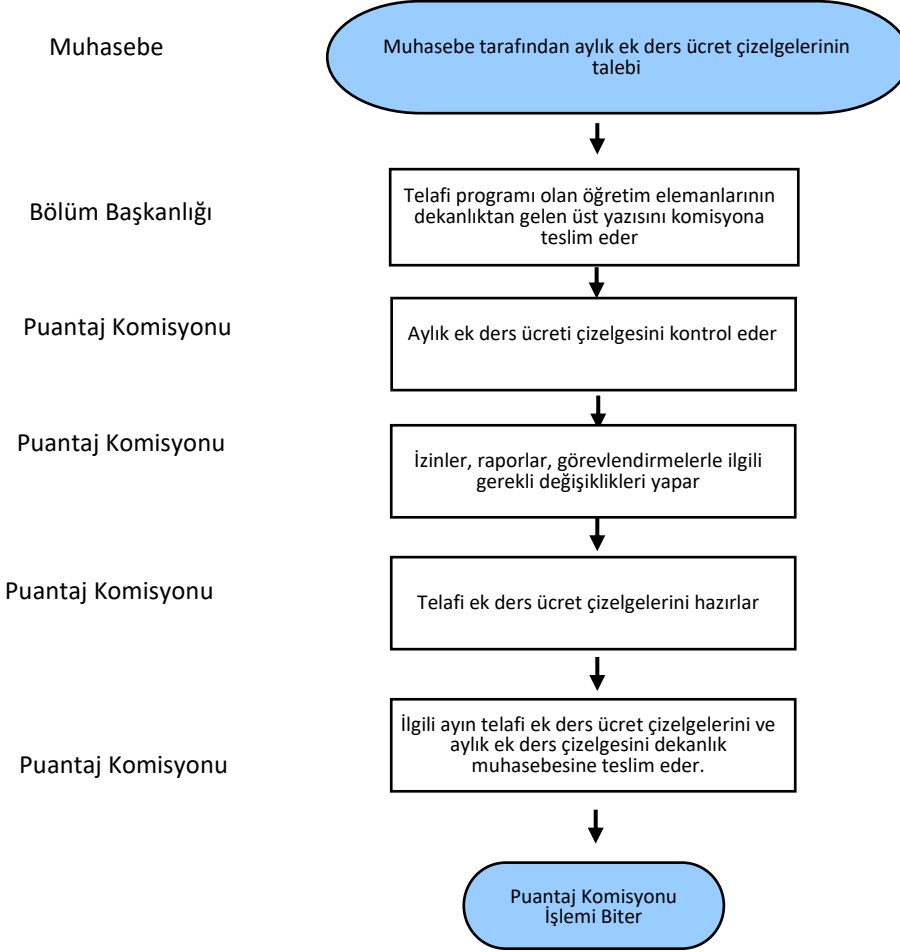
Muhasebe

Muhasebe tarafından aylık ek ders ücret çizelgelerinin talebi

Bölüm Başkanlığı

Telafi programı olan öğretim elemanlarının dekanlıktan gelen üst yazısını komisyona teslim eder

Puantaj Komisyonu

Aylık ek ders ücreti çizelgesini kontrol eder

Puantaj Komisyonu

İzinler, raporlar, görevlendirmelerle ilgili gerekli değişiklikleri yapar

Puantaj Komisyonu

Telafi ek ders ücret çizelgelerini hazırlar

Puantaj Komisyonu

İlgili ayın telafi ek ders ücret çizelgelerini ve aylık ek ders çizelgesini dekanlık muhasebesine teslim eder.

Puantaj Komisyonu İşlemi Biter